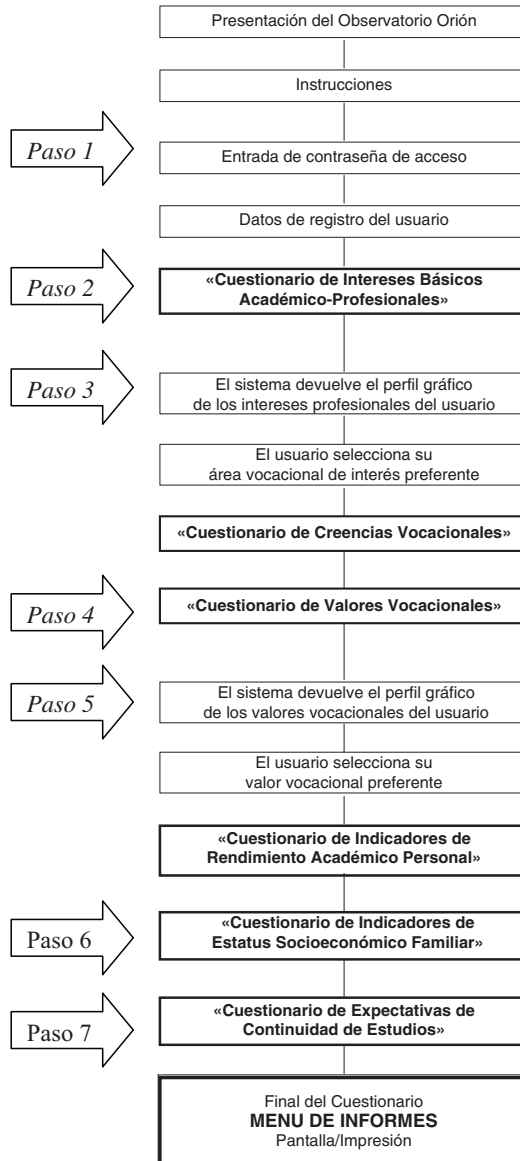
Presentación del Observatorio Orión

Instrucciones

Paso 1

Entrada de contraseña de acceso

Datos de registro del usuario

Paso 2

«Cuestionario de Intereses Básicos Académico-Profesionales»

Paso 3

El sistema devuelve el perfil gráfico de los intereses profesionales del usuario

El usuario selecciona su área vocacional de interés preferente

«Cuestionario de Creencias Vocacionales»

Paso 4

«Cuestionario de Valores Vocacionales»

Paso 5

El sistema devuelve el perfil gráfico de los valores vocacionales del usuario

El usuario selecciona su valor vocacional preferente

«Cuestionario de Indicadores de Rendimiento Académico Personal»

Paso 6

«Cuestionario de Indicadores de Estatus Socioeconómico Familiar»

Paso 7

«Cuestionario de Expectativas de Continuidad de Estudios»

Final del Cuestionario
MENU DE INFORMES
Pantalla/Impresión